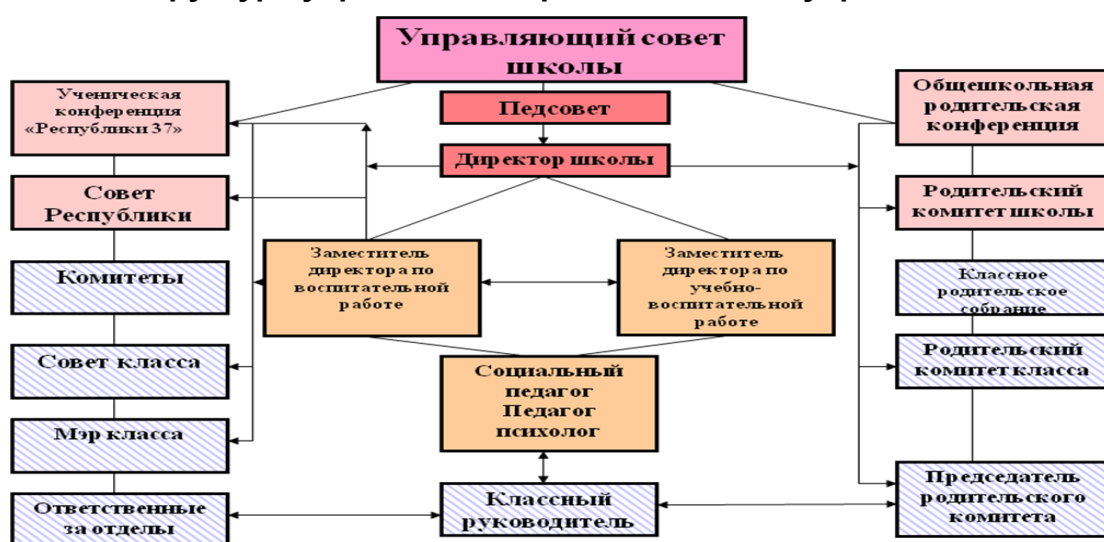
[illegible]

Управляющий совет школы

Педсовет

Директор школы

Ученическая конференция «Республики 37»

Совет Республики

Комитеты

Совет класса

Мэр класса

Ответственные за отделы

Заместитель директора по воспитательной работе

Заместитель директора по учебно-воспитательной работе

Социальный педагог Педагог психолог

Классный руководитель

Общешкольная родительская конференция

Родительский комитет школы

Классное родительское собрание

Родительский комитет класса

Председатель родительского комитета